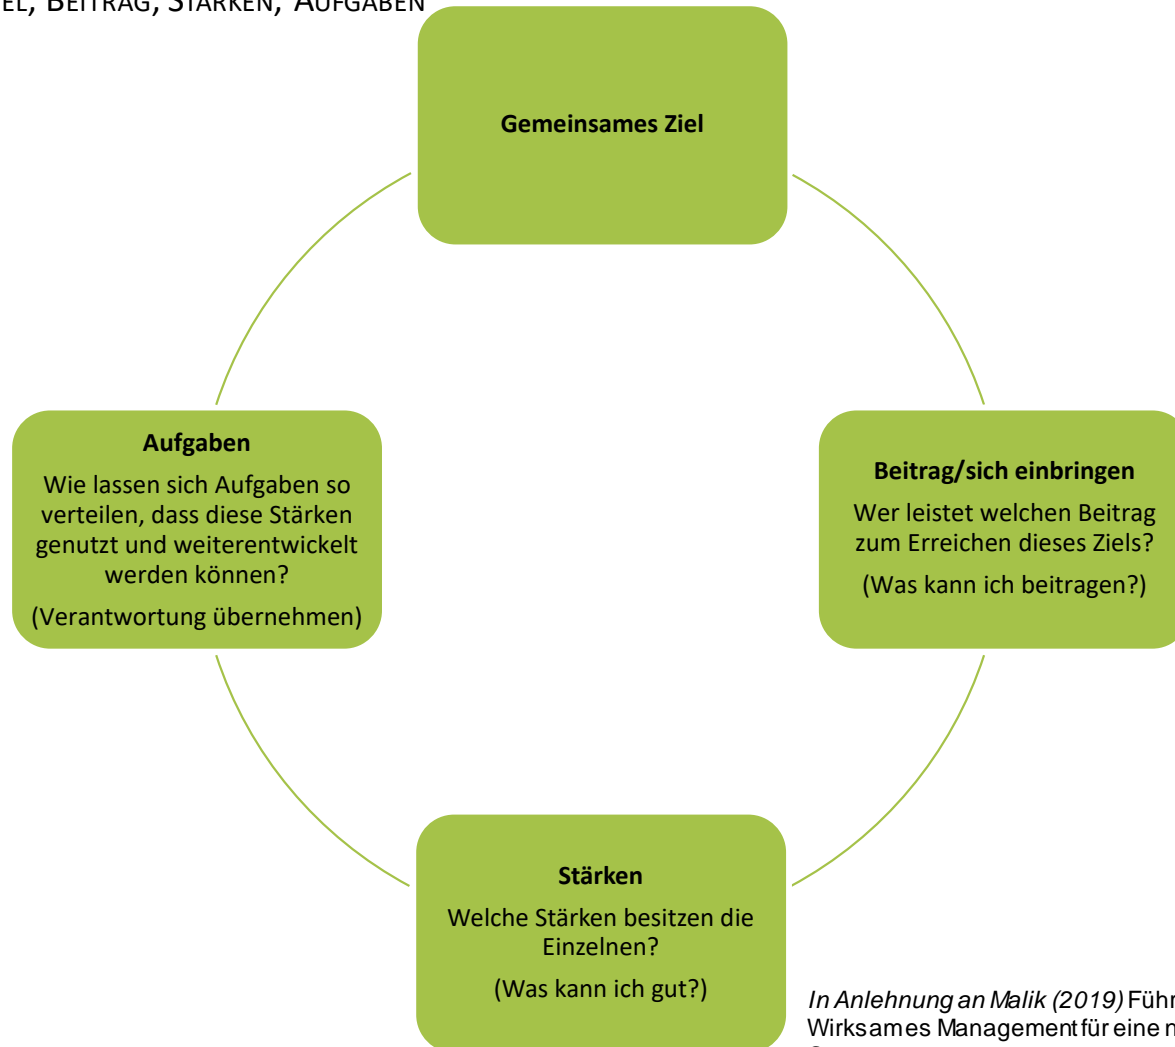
EL, BEITRAG, STÄRKEN, AUFGABEN

Gemeinsames Ziel

Aufgaben

Wie lassen sich Aufgaben so verteilen, dass diese Stärken genutzt und weiterentwickelt werden können?

(Verantwortung übernehmen)

Beitrag/sich einbringen

Wer leistet welchen Beitrag zum Erreichen dieses Ziels?

(Was kann ich beitragen?)

Stärken

Welche Stärken besitzen die Einzelnen?

(Was kann ich gut?)

In Anlehnung an Malik (2019) Führ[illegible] Wirksames Management für eine n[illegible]